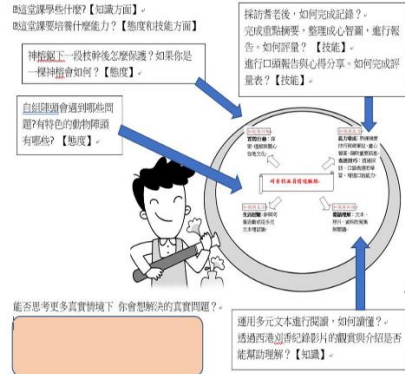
◎這堂課學些什麼?【知識方面】
◎這堂課要培養什麼能力?【態度和技能方面】

神檜鋸下一段枝幹後怎麼保護?如果你是一棵神檜會如何?【態度】

自組團隊會遇到哪些問題?有特色的動物團隊有哪些?【態度】

採訪耆老後,如何完成記錄?
完成重點摘要,整理成心智圖,進行報告。如何評量?【技能】
進行口頭報告與心得分享。如何完成評量表?【技能】

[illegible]

能否思考更多真實情境下 你會想解決的真實問題?

運用多元文本進行閱讀,如何讀懂?
透過西港刈香紀錄影片的觀賞與介紹是否能幫助理解?【知識】